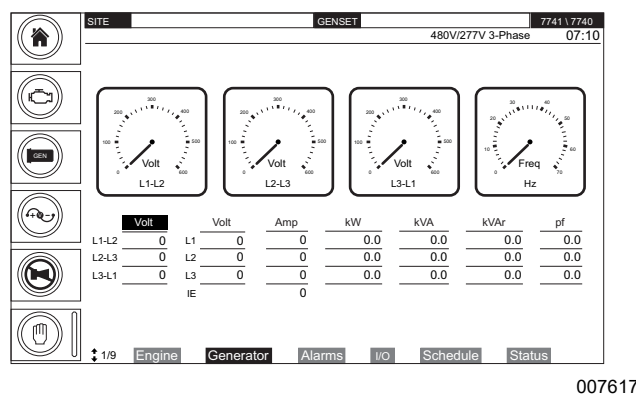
SITE GENSET 7741 \ 7740
480V/277V 3-Phase 07:10

GEN

0 100 200 300 400 500 600 Volt L1-L2

0 100 200 300 400 500 600 Volt L2-L3

0 100 200 300 400 500 600 Volt L3-L1

0 10 20 30 40 50 60 70 Freq Hz

| Volt | | | Volt | Amp | kW | kVA | kVAr | pf |
|---|---|---|---|---|---|---|---|---|
| L1-L2 | 0 | L1 | 0 | 0 | 0.0 | 0.0 | 0.0 | 0.0 |
| L2-L3 | 0 | L2 | 0 | 0 | 0.0 | 0.0 | 0.0 | 0.0 |
| L3-L1 | 0 | L3 | 0 | 0 | 0.0 | 0.0 | 0.0 | 0.0 |
| | | IE | | 0 | | | | |

1/9 Engine Generator Alarms I/O Schedule Status

007617